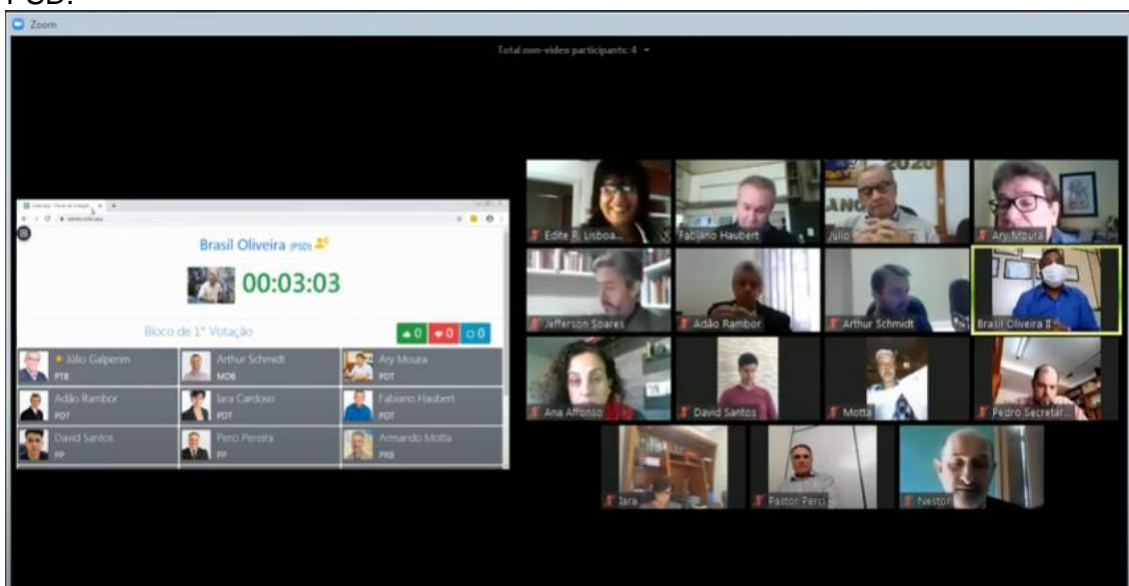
PSD.

Zoom

Total non-video participants: 4

Brasil Oliveira (PSD)

00:03:03

Bloco de 1° Votação

0 0 0

| Júlio Galperim PTB | Arthur Schmidt MDB | Ary Moura PDT |
|---|---|---|
| Adão Rambor PDT | Iara Cardoso PDT | Fabiano Haubert PDT |
| David Santos PP | Perci Pereira PP | Armando Motta PRB |

Edite R. Lisboa...

Fabiano Haubert

Júlio

Ary Moura

Jefferson Soares

Adão Rambor

Arthur Schmidt

Brasil Oliveira

Ana Affonso

David Santos

Motta

Pedro Secretár...

Iara

Pastor Perci

Nestor

2020